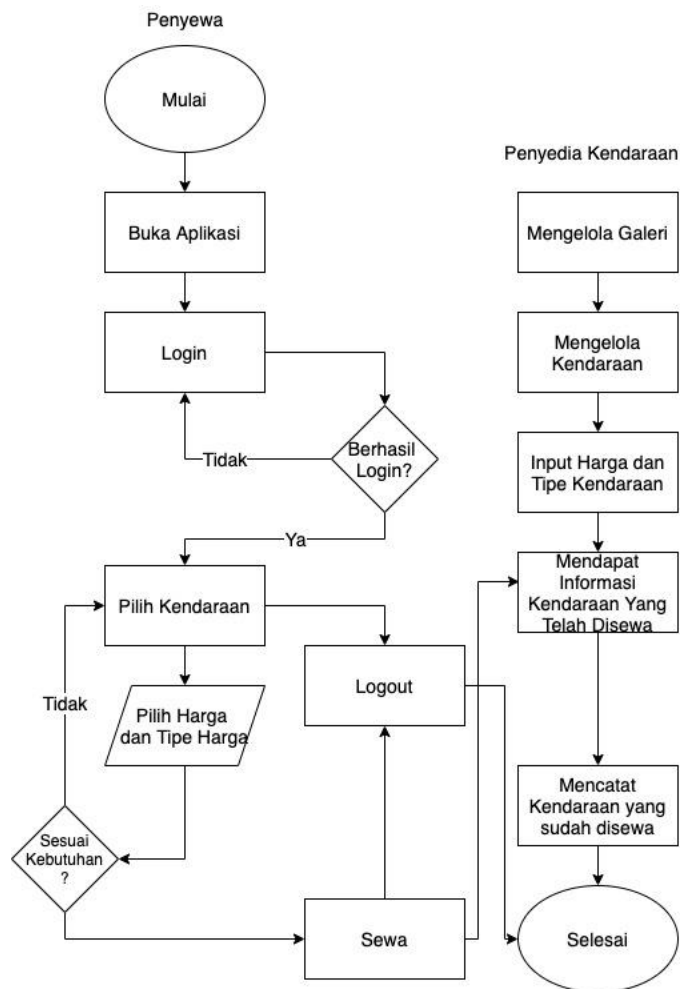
Penyewa

Mulai

Buka Aplikasi

Login

Berhasil Login?

Tidak

Ya

Pilih Kendaraan

Pilih Harga dan Tipe Harga

Tidak

Sesuai Kebutuhan ?

Logout

Sewa

Penyedia Kendaraan

Mengelola Galeri

Mengelola Kendaraan

Input Harga dan Tipe Kendaraan

Mendapat Informasi Kendaraan Yang Telah Disewa

Mencatat Kendaraan yang sudah disewa

Selesai